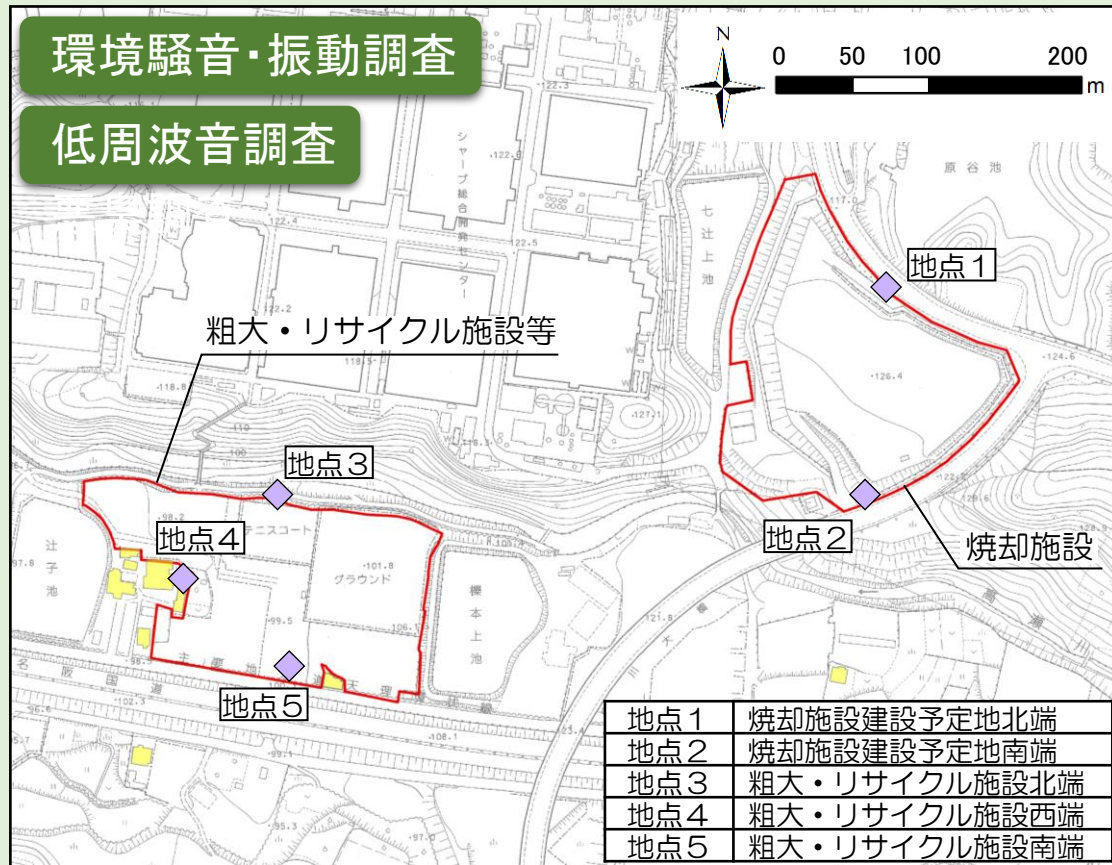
環境騒音･振動調査

低周波音調査

N

0 50 100 200 m

粗大・リサイクル施設等

地点１

地点２

地点３

地点４

地点５

焼却施設

原谷池

七辻上池

シャープ総合開発センター

テニスコート

グラウンド

辻子池

櫟本上池

名阪国道

| 地点１ | 焼却施設建設予定地北端 |
|---|---|
| 地点２ | 焼却施設建設予定地南端 |
| 地点３ | 粗大・リサイクル施設北端 |
| 地点４ | 粗大・リサイクル施設西端 |
| 地点５ | 粗大・リサイクル施設南端 |